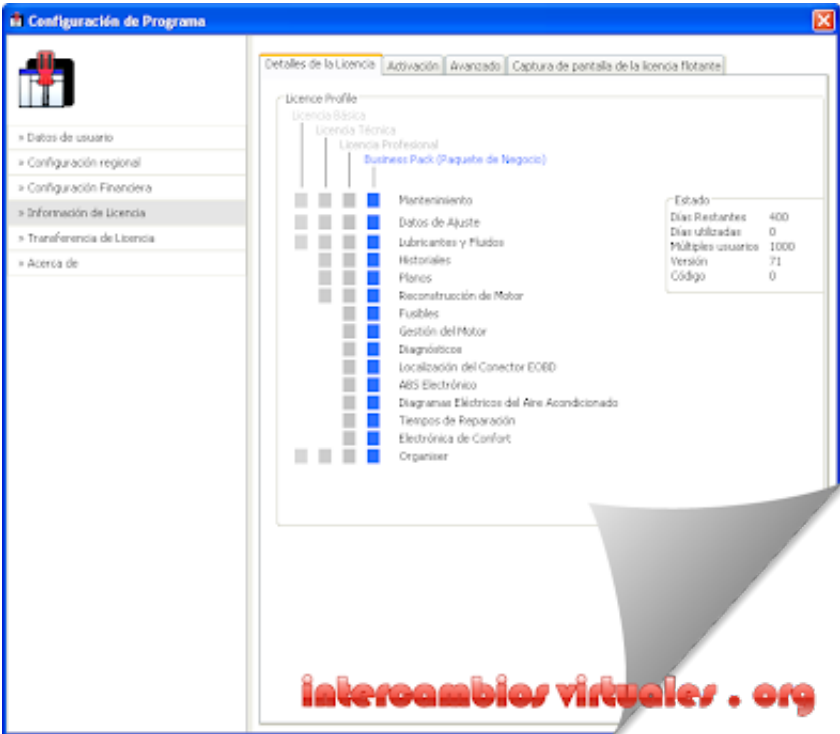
Configuración de Programa

» Datos de usuario
» Configuración regional
» Configuración Financiera
» Información de Licencia
» Transferencia de Licencia
» Acerca de

Detalles de la Licencia | Activación | Avanzado | Captura de pantalla de la licencia flotante

Licence Profile
Licencia Básica
Licencia Técnica
Licencia Profesional
Business Pack (Paquete de Negocio)

Mantenimiento
Datos de Ajuste
Lubricantes y Fluidos
Historiales
Planos
Reconstrucción de Motor
Fusibles
Gestión del Motor
Diagnósticos
Localización del Conector EOBD
ABS Electrónico
Diagramas Eléctricos del Aire Acondicionado
Tiempos de Reparación
Electrónica de Confort
Organiser

Estado
Días Restantes 400
Días utilizadas 0
Múltiples usuarios 1000
Versión 71
Código 0

intercambios virtuales . org